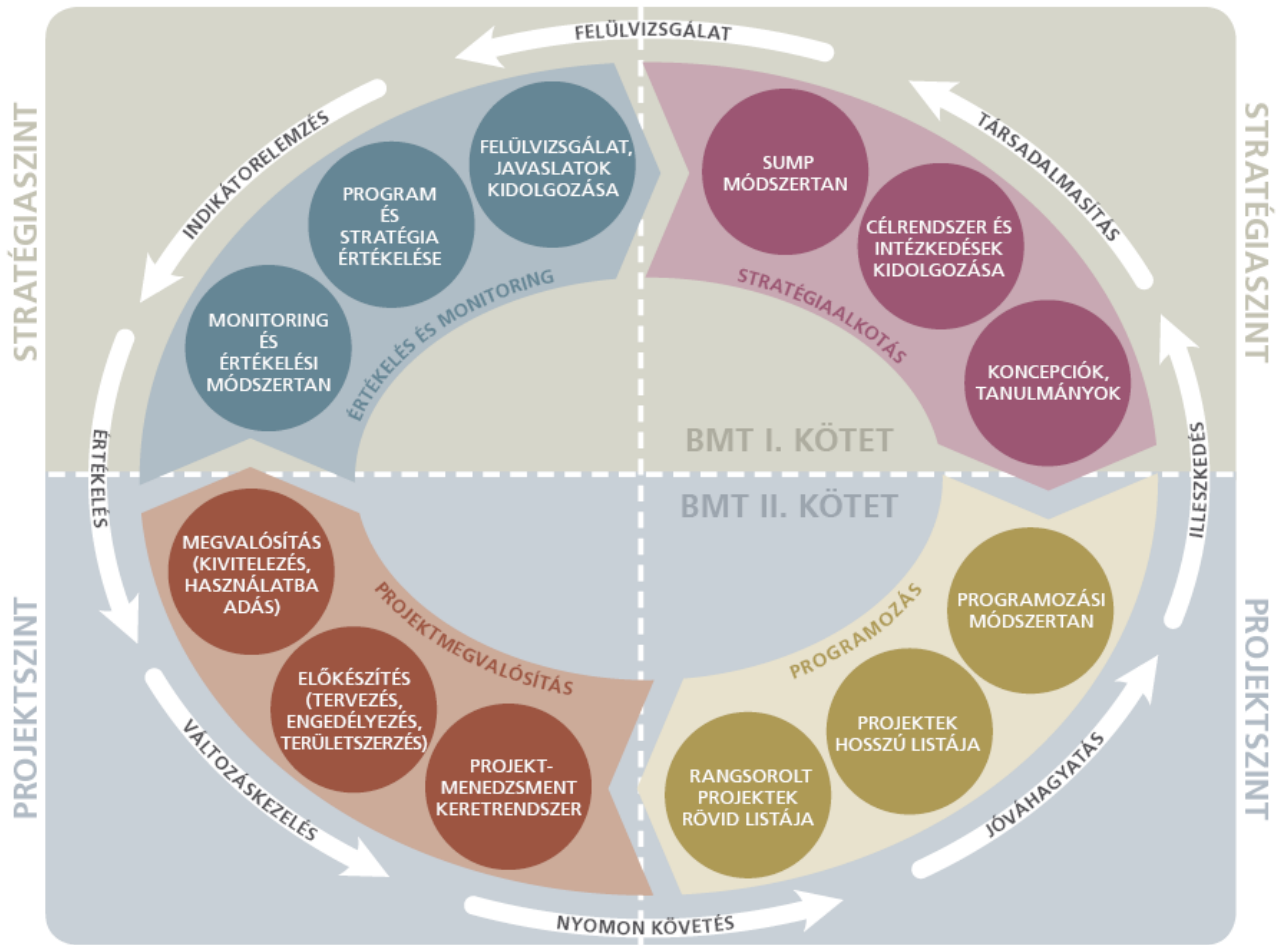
FELÜLVIZSGÁLAT

STRATÉGIASZINT

STRATÉGIASZINT

INDIKÁTORELEMZÉS

TÁRSADALMASÍTÁS

FELÜLVIZSGÁLAT, JAVASLATOK KIDOLGOZÁSA

PROGRAM ÉS STRATÉGIA ÉRTÉKELÉSE

MONITORING ÉS ÉRTÉKELÉSI MÓDSZERTAN

ÉRTÉKELÉS ÉS MONITORING

SUMP MÓDSZERTAN

CÉLRENDSZER ÉS INTÉZKEDÉSEK KIDOLGOZÁSA

KONCEPCIÓK, TANULMÁNYOK

STRATÉGIAALKOTÁS

BMT I. KÖTET

BMT II. KÖTET

ÉRTÉKELÉS

ILLESZKEDÉS

MEGVALÓSÍTÁS (KIVITELEZÉS, HASZNÁLATBA ADÁS)

ELŐKÉSZÍTÉS (TERVEZÉS, ENGEDÉLYEZÉS, TERÜLETSZERZÉS)

PROJEKT-MENEDZSMENT KERETRENDSZER

PROJEKTMEGVALÓSÍTÁS

PROGRAMOZÁSI MÓDSZERTAN

PROJEKTEK HOSSZÚ LISTÁJA

RANGSOROLT PROJEKTEK RÖVID LISTÁJA

PROGRAMOZÁS

PROJEKTSZINT

PROJEKTSZINT

VÁLTOZÁSKEZELÉS

JÓVÁHAGYATÁS

NYOMON KÖVETÉS